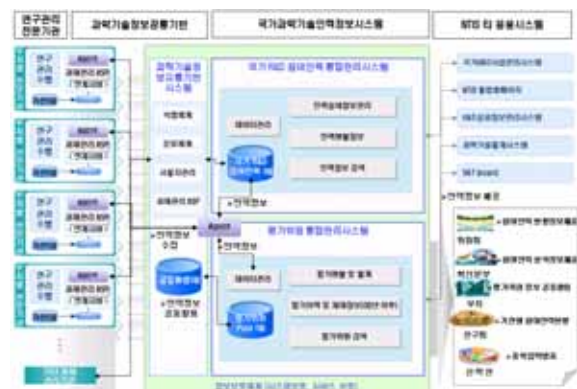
연구관리 전문기관

과학기술정보공동기반

국가과학기술인력정보시스템

NTIS 타 응용시스템

연구관리 수행

과제관리 시스템

연구관리 수행

과제관리 시스템

연구관리 수행

과제관리 시스템

연구관리 수행

과제관리 시스템

과학기술 정보공동기반 시스템

국가R&D 참여인력 통합관리시스템

인력정보관리

인력현황정보

인력정보 검색

데이터관리

국가 R&D 참여인력 DB

인력정보

평가위원 통합관리시스템

평가위원 등 활용

평가이력 및 제재정보

평가위원 검색

데이터관리

공동활용 DB

Pool DB

인력정보 수집

인력정보

인력정보 공동활용

국가R&D정보관리시스템

NTIS

과학기술정보시스템

S&T Board

인력정보 활용

위원회

국민

부처

연구원

전문기관

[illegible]